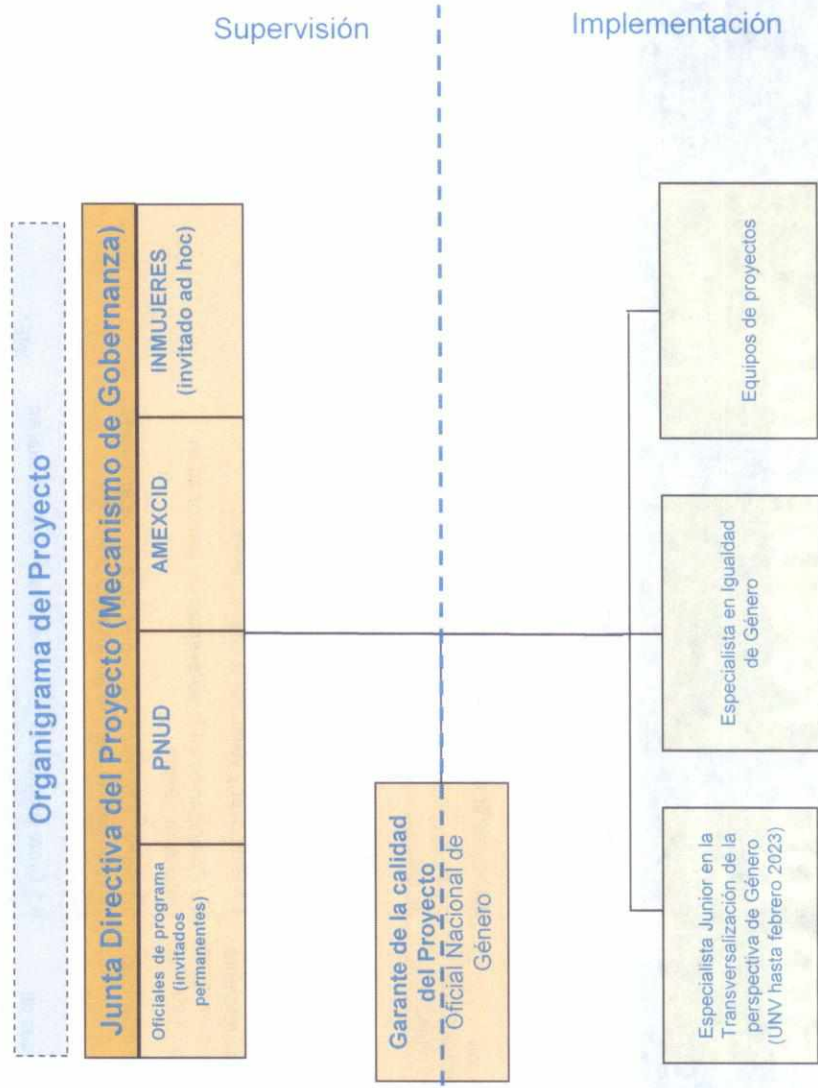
Supervisión

Implementación

Organigrama del Proyecto

Junta Directiva del Proyecto (Mecanismo de Gobernanza)

Oficiales de programa (invitados permanentes)

PNUD

AMEXCID

INMUJERES (invitado ad hoc)

Garante de la calidad del Proyecto Oficial Nacional de Género

Especialista Junior en la Transversalización de la perspectiva de Género (UNV hasta febrero 2023)

Especialista en Igualdad de Género

Equipos de proyectos